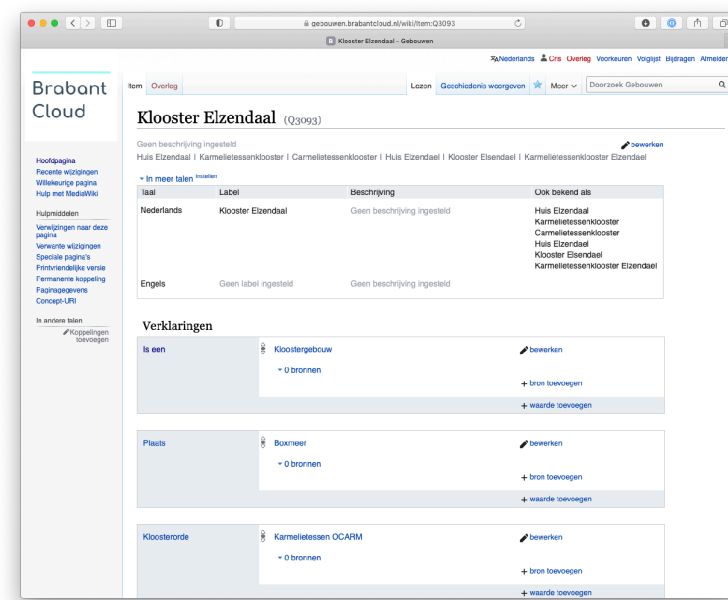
gebouwen.brabantcloud.nl/wiki/Item:Q3093

Klooster Elzendaal – Gebouwen

Nederlands Cris Overleg Voorkeuren Volglijst Bijdragen Afmelden

Brabant Cloud

Item Overleg

Lezen Geschiedenis weergeven Meer Doorzoek Gebouwen

Klooster Elzendaal (Q3093)

Geen beschrijving ingesteld

bewerken

Huis Elzendaal | Karmelietessenklooster | Carmelietessenklooster | Huis Eizendael | Klooster Elsendael | Karmelietessenklooster Elzendael

In meer talen Instellen

| Taal | Label | Beschrijving | Ook bekend als |
|---|---|---|---|
| Nederlands | Klooster Elzendaal | Geen beschrijving ingesteld | Huis Elzendaal<br>Karmelietessenklooster<br>Carmelietessenklooster<br>Huis Eizendael<br>Klooster Elsendael<br>Karmelietessenklooster Elzendael |
| Engels | Geen label ingesteld | Geen beschrijving ingesteld | |

Hoofdpagina
Recente wijzigingen
Willekeurige pagina
Hulp met MediaWiki

Hulpmiddelen
Verwijzingen naar deze pagina
Verwante wijzigingen
Speciale pagina's
Printvriendelijke versie
Permanente koppeling
Paginagegevens
Concept-URI

In andere talen
Koppelingen toevoegen

Verklaringen

Is een
Kloostergebouw
bewerken
0 bronnen
+ bron toevoegen
+ waarde toevoegen

Plaats
Boxmeer
bewerken
0 bronnen
+ bron toevoegen
+ waarde toevoegen

Kloosterorde
Karmelietessen OCARM
bewerken
0 bronnen
+ bron toevoegen
+ waarde toevoegen